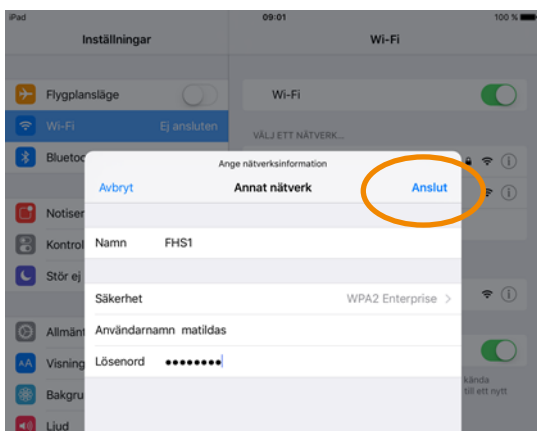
iPad
09:01
100 %

Inställningar

Wi-Fi

Flygplansläge

Wi-Fi
Ej ansluten

Blueto

Wi-Fi

VÄLJ ETT NÄTVERK...

Notiser

Kontrol

Stör ej

Allmän

Visning

Bakgru

Ljud

kända
till ett nytt

Ange nätverksinformation

Avbryt
Annat nätverk
Anslut

Namn FHS1

Säkerhet
WPA2 Enterprise >

Användarnamn matildas

Lösenord ••••••••